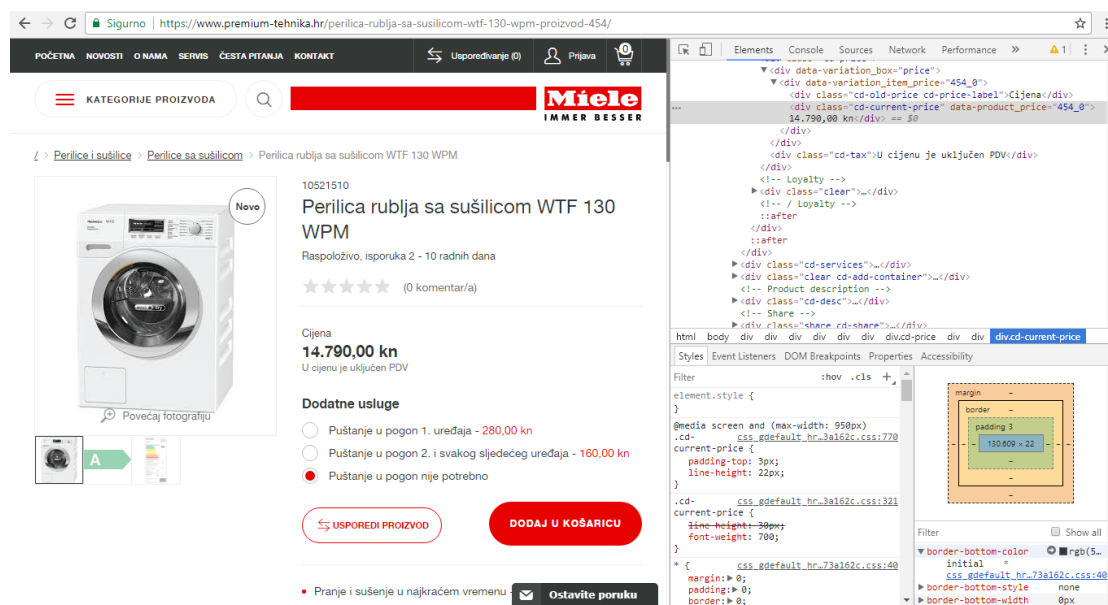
Sigurno | https://www.premium-tehnika.hr/perilica-rublja-sa-susilicom-wtf-130-wpm-proizvod-454/

POČETNA NOVOSTI O NAMA SERVIS ČESTA PITANJA KONTAKT
Usporedivanje (0) Prijava 0

KATEGORIJE PROIZVODA
Miele IMMER BESSER

Perilice i sušilice > Perilice sa sušilicom > Perilica rublja sa sušilicom WTF 130 WPM

Novo

Povećaj fotografiju

A

10521510
Perilica rublja sa sušilicom WTF 130 WPM
Raspoloživo, isporuka 2 - 10 radnih dana
(0 komentar/a)

Cijena
14.790,00 kn
U cijenu je uključen PDV

Dodatne usluge
Puštanje u pogon 1. uređaja - 280,00 kn
Puštanje u pogon 2. i svakog sljedećeg uređaja - 160,00 kn
Puštanje u pogon nije potrebno

USPOREDI PROIZVOD
DODAJ U KOŠARICU

Pranje i sušenje u najkraćem vremenu
Ostavite poruku

Elements Console Sources Network Performance » 1

<div data-variation_box="price">
<div data-variation_item_price="454_0">
<div class="cd-old-price cd-price-label">Cijena</div>
<div class="cd-current-price" data-product_price="454_0">
14.790,00 kn</div> == $0
</div>
</div>
<div class="cd-tax">U cijenu je uključen PDV</div>
</div>
<!-- Loyalty -->
<div class="clear">…</div>
<!-- / Loyalty -->
::after
</div>
::after
</div>
<div class="cd-services">…</div>
<div class="clear cd-add-container">…</div>
<!-- Product description -->
<div class="cd-desc">…</div>
<!-- Share -->
<div class="share cd-share">…</div>

html body div div div div div div.cd-price div div div.cd-current-price

Styles Event Listeners DOM Breakpoints Properties Accessibility

Filter :hov .cls +
element.style {
}
@media screen and (max-width: 950px)
.cd- css_gdefault_hr…3a162c.css:770
current-price {
padding-top: 3px;
line-height: 22px;
}
.cd- css_gdefault_hr…3a162c.css:321
current-price {
line-height: 30px;
font-weight: 700;
}
* { css_gdefault_hr…73a162c.css:40
margin: ▶ 0;
padding: ▶ 0;
border: ▶ 0;

margin –
border –
padding 3
130.609 × 22
–
–
–

Filter Show all
border-bottom-color rgb(5…
initial
css_gdefault_hr…73a162c.css:40
border-bottom-style none
border-bottom-width 0px